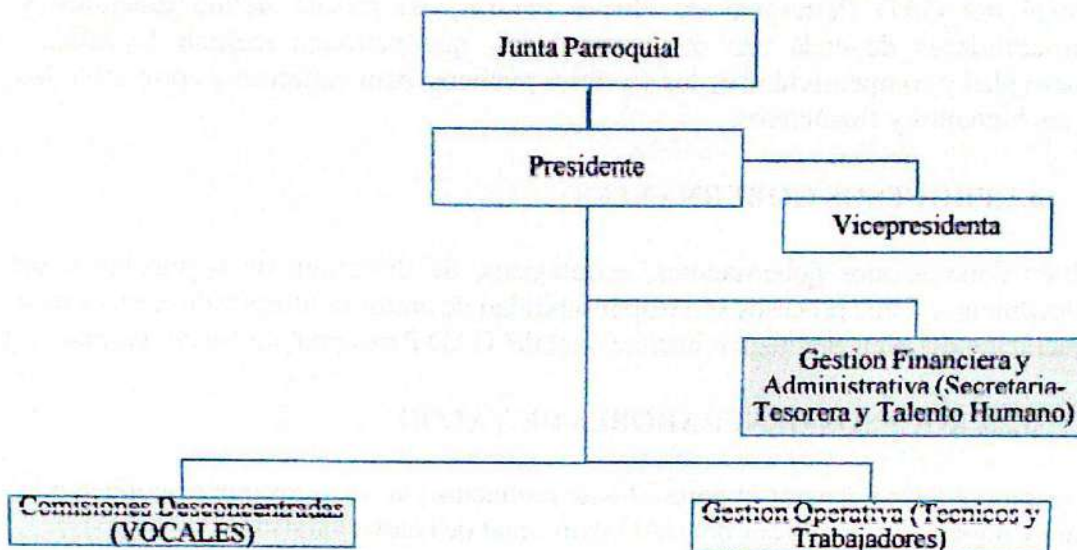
Junta Parroquial

Presidente

Vicepresidenta

Gestion Financiera y Administrativa (Secretaria-Tesorera y Talento Humano)

Comisiones Desconcentradas (VOCALES)

Gestion Operativa (Tecnicos y Trabajadores)